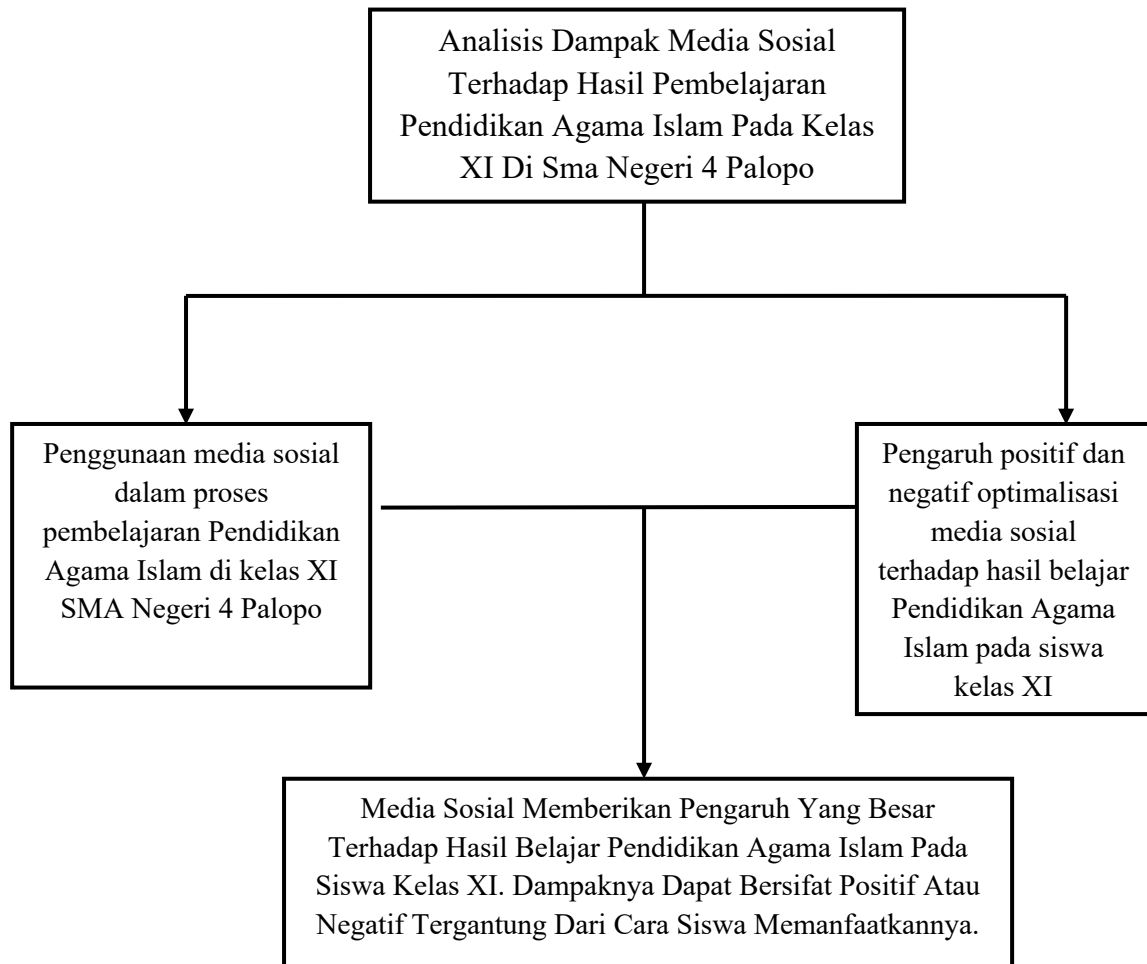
Analisis Dampak Media Sosial Terhadap Hasil Pembelajaran Pendidikan Agama Islam Pada Kelas XI Di Sma Negeri 4 Palopo

Penggunaan media sosial dalam proses pembelajaran Pendidikan Agama Islam di kelas XI SMA Negeri 4 Palopo

Pengaruh positif dan negatif optimalisasi media sosial terhadap hasil belajar Pendidikan Agama Islam pada siswa kelas XI

Media Sosial Memberikan Pengaruh Yang Besar Terhadap Hasil Belajar Pendidikan Agama Islam Pada Siswa Kelas XI. Dampaknya Dapat Bersifat Positif Atau Negatif Tergantung Dari Cara Siswa Memanfaatkannya.